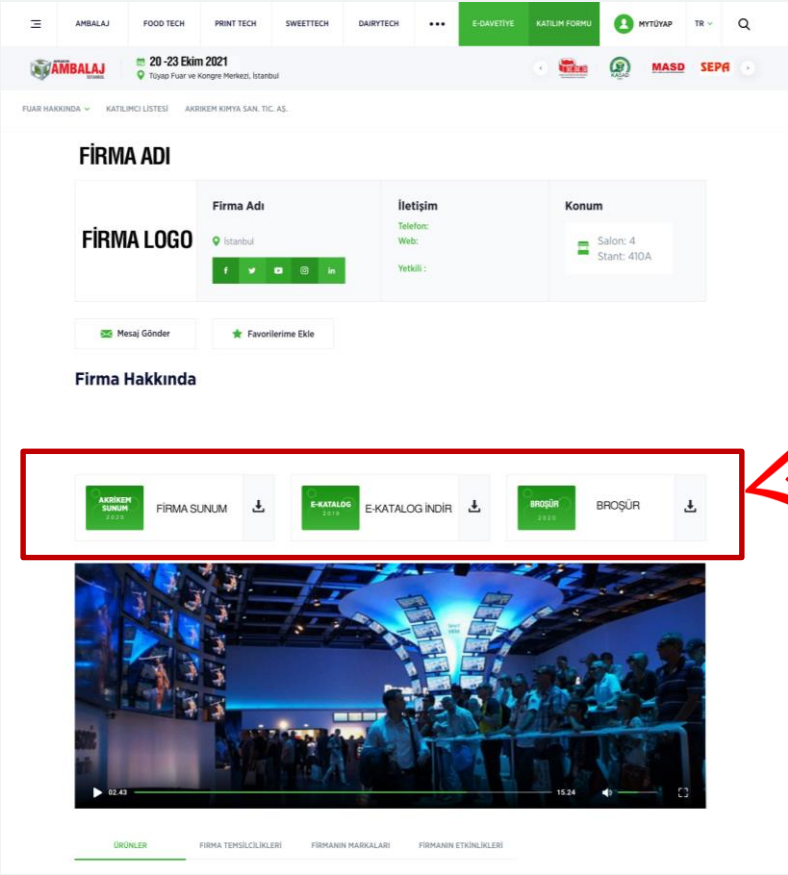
AMBALAJ FOOD TECH PRINT TECH SWEETTECH DAIRYTECH ••• E-DAVETİYE KATILIM FORMU MYTÜYAP TR

AMBALAJ İSTANBUL 20 -23 Ekim 2021
Tüyap Fuar ve Kongre Merkezi, İstanbul

MASD SEPA

FUAR HAKKINDA KATILIMCI LİSTESİ AKRİKEM KİMYA SAN. TİC. AŞ.

FİRMA ADI

FİRMA LOGO

Firma Adı
İstanbul

İletişim
Telefon:
Web:
Yetkili :

Konum
Salon: 4
Stant: 410A

Mesaj Gönder
Favorilerime Ekle

Firma Hakkında

AKRİKEM SUNUM 2020 FİRMA SUNUM

E-KATALOG 2018 E-KATALOG İNDİR

BROŞÜR 2020 BROŞÜR

02.43 15.24

ÜRÜNLER FİRMA TEMSİLCİLİKLERİ FİRMANIN MARKALARI FİRMANIN ETKİNLİKLERİ